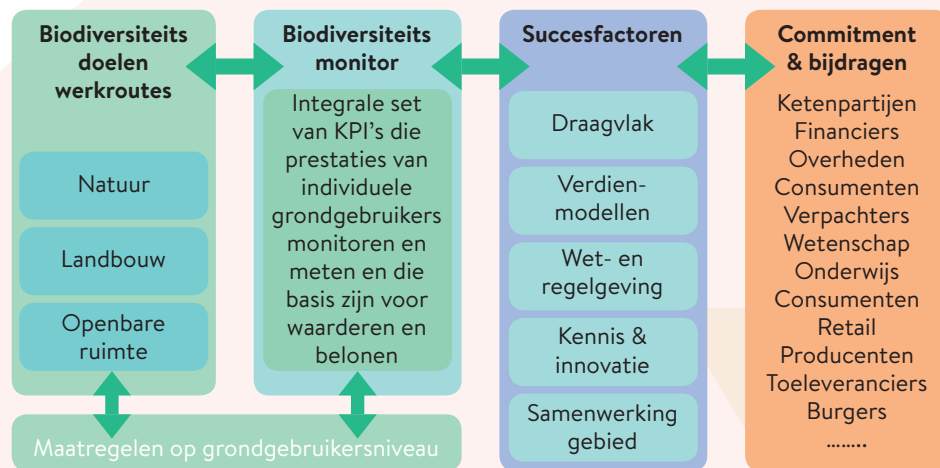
Biodiversiteits doelen werkroutes

Natuur

Landbouw

Openbare ruimte

Biodiversiteits monitor

Integrale set van KPI's die prestaties van individuele grondgebruikers monitoren en meten en die basis zijn voor waarderen en belonen

Succesfactoren

Draagvlak

Verdien-modellen

Wet- en regelgeving

Kennis & innovatie

Samenwerking gebied

Commitment & bijdragen

Ketenpartijen
Financiers
Overheden
Consumenten
Verpachters
Wetenschap
Onderwijs
Consumenten
Retail
Producenten
Toeleveranciers
Burgers
........

Maatregelen op grondgebruikersniveau